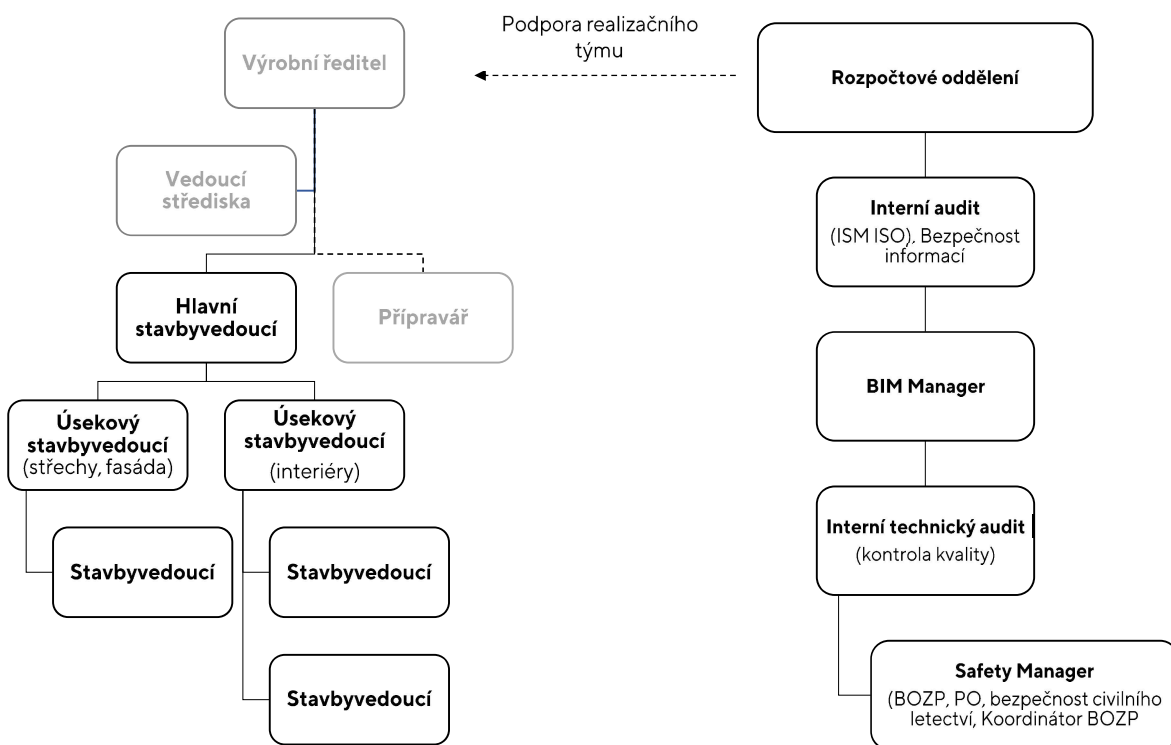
Podpora realizačního týmu

Výrobní ředitel

Rozpočtové oddělení

Vedoucí střediska

Interní audit
(ISM ISO), Bezpečnost informací

Hlavní stavbyvedoucí

Přípravář

BIM Manager

Úsekový stavbyvedoucí
(střechy, fasáda)

Úsekový stavbyvedoucí
(interiéry)

Interní technický audit
(kontrola kvality)

Stavbyvedoucí

Stavbyvedoucí

Stavbyvedoucí

Safety Manager
(BOZP, PO, bezpečnost civilního letectví, Koordinátor BOZP